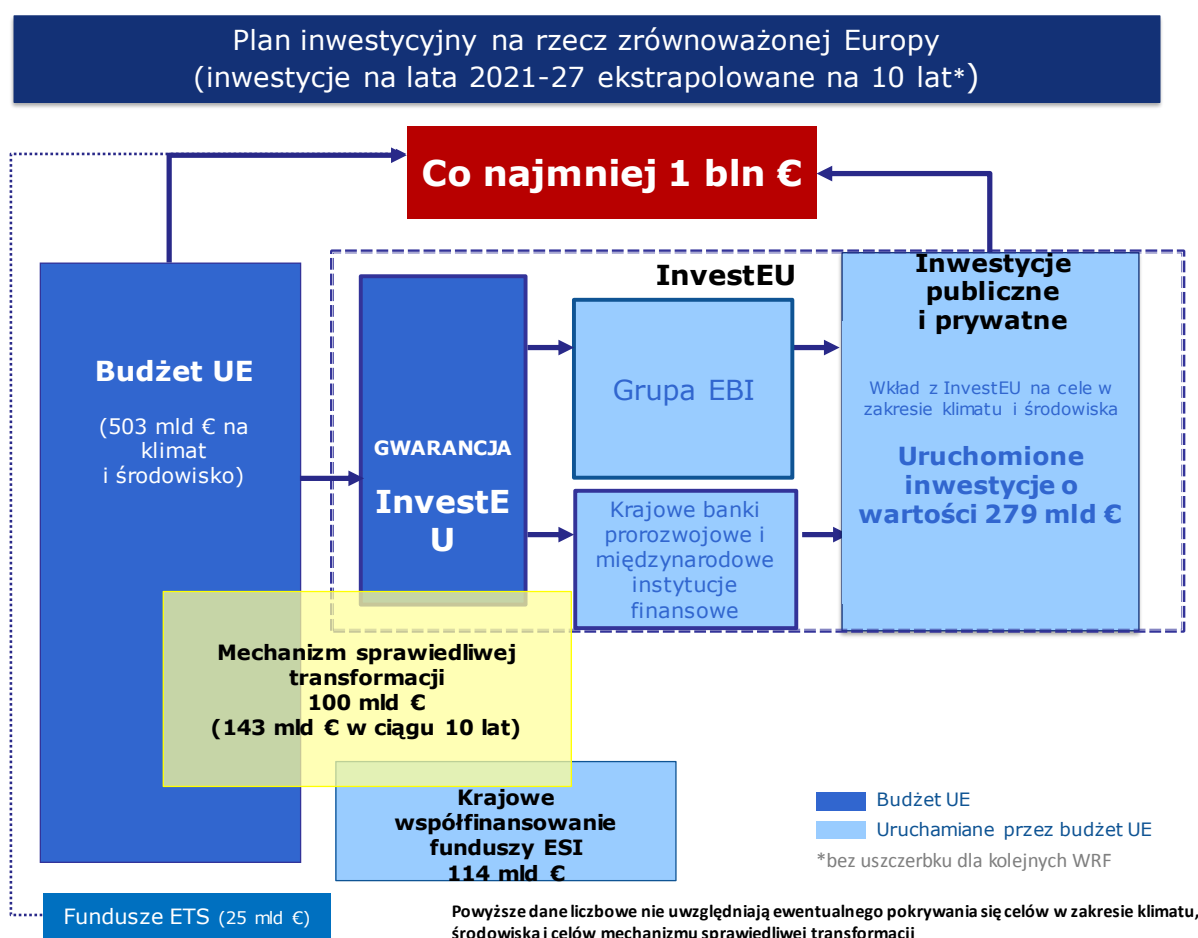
Plan inwestycyjny na rzecz zrównoważonej Europy
(inwestycje na lata 2021-27 ekstrapolowane na 10 lat*)

Co najmniej 1 bln €

InvestEU

Budżet UE

(503 mld € na klimat i środowisko)

GWARANCJA

InvestEU

Grupa EBI

Krajowe banki prorozwojowe i międzynarodowe instytucje finansowe

Inwestycje publiczne i prywatne

Wkład z InvestEU na cele w zakresie klimatu i środowiska

Uruchomione inwestycje o wartości 279 mld €

Mechanizm sprawiedliwej transformacji
100 mld €
(143 mld € w ciągu 10 lat)

Krajowe współfinansowanie funduszy ESI
114 mld €

Budżet UE

Uruchamiane przez budżet UE

*bez uszczerbku dla kolejnych WRF

Fundusze ETS (25 mld €)

Powyższe dane liczbowe nie uwzględniają ewentualnego pokrywania się celów w zakresie klimatu, środowiska i celów mechanizmu sprawiedliwej transformacji